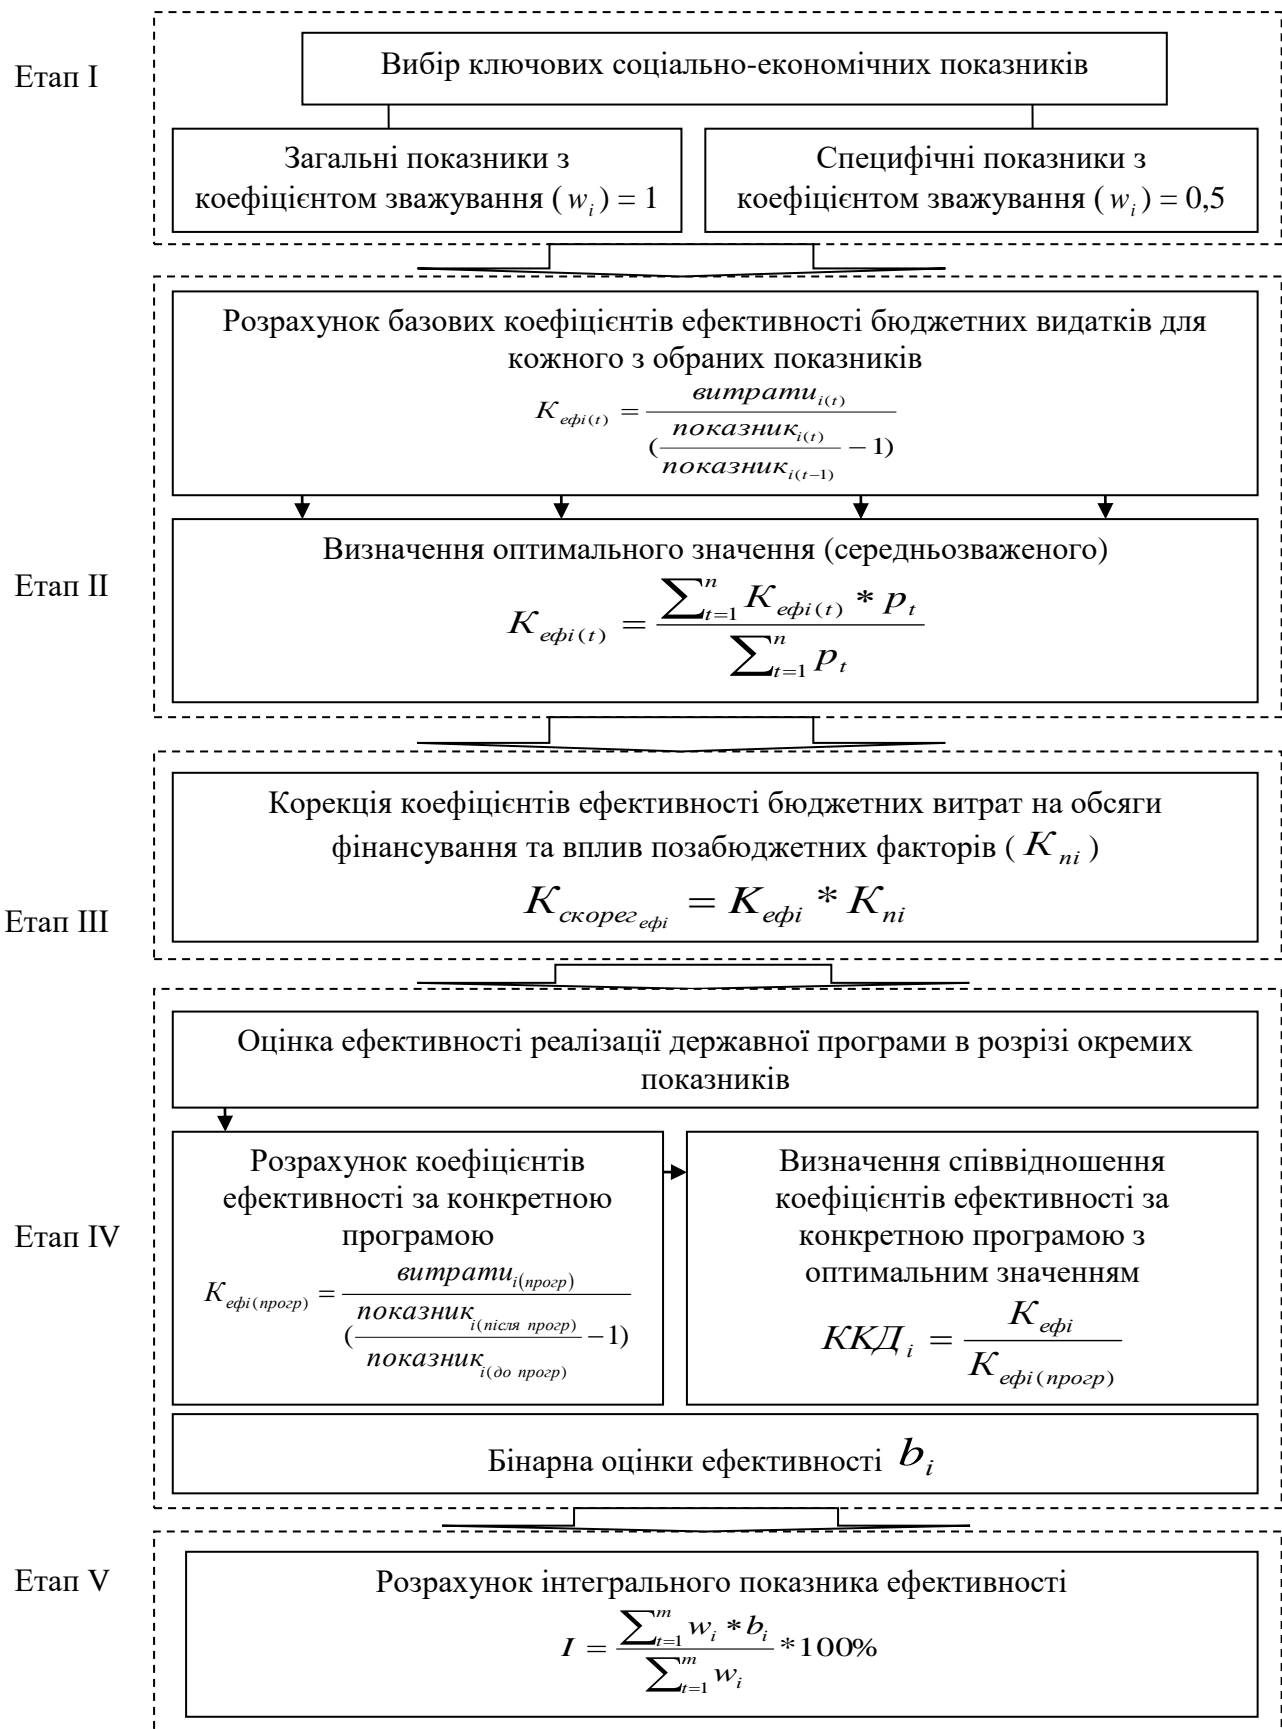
Етап I

Вибір ключових соціально-економічних показників

Загальні показники з коефіцієнтом зважування ( $w_i$ ) = 1

Специфічні показники з коефіцієнтом зважування ( $w_i$ ) = 0,5

Етап II

Розрахунок базових коефіцієнтів ефективності бюджетних видатків для кожного з обраних показників

$K_{ефі(t)} = \frac{витрати_{i(t)}}{(\frac{показник_{i(t)}}{показник_{i(t-1)}} - 1)}$

Визначення оптимального значення (середньозваженого)

$K_{ефі(t)} = \frac{\sum_{t=1}^{n} K_{ефі(t)} * p_t}{\sum_{t=1}^{n} p_t}$

Етап III

Корекція коефіцієнтів ефективності бюджетних витрат на обсяги фінансування та вплив позабюджетних факторів ( $K_{ni}$ )

$K_{скорег_{ефі}} = K_{ефі} * K_{ni}$

Етап IV

Оцінка ефективності реалізації державної програми в розрізі окремих показників

Розрахунок коефіцієнтів ефективності за конкретною програмою

$K_{ефі(прогр)} = \frac{витрати_{i(прогр)}}{(\frac{показник_{i(після\ прогр)}}{показник_{i(до\ прогр)}} - 1)}$

Визначення співвідношення коефіцієнтів ефективності за конкретною програмою з оптимальним значенням

$ККД_i = \frac{K_{ефі}}{K_{ефі(прогр)}}$

Бінарна оцінки ефективності $b_i$

Етап V

Розрахунок інтегрального показника ефективності

$I = \frac{\sum_{t=1}^{m} w_i * b_i}{\sum_{t=1}^{m} w_i} * 100\%$